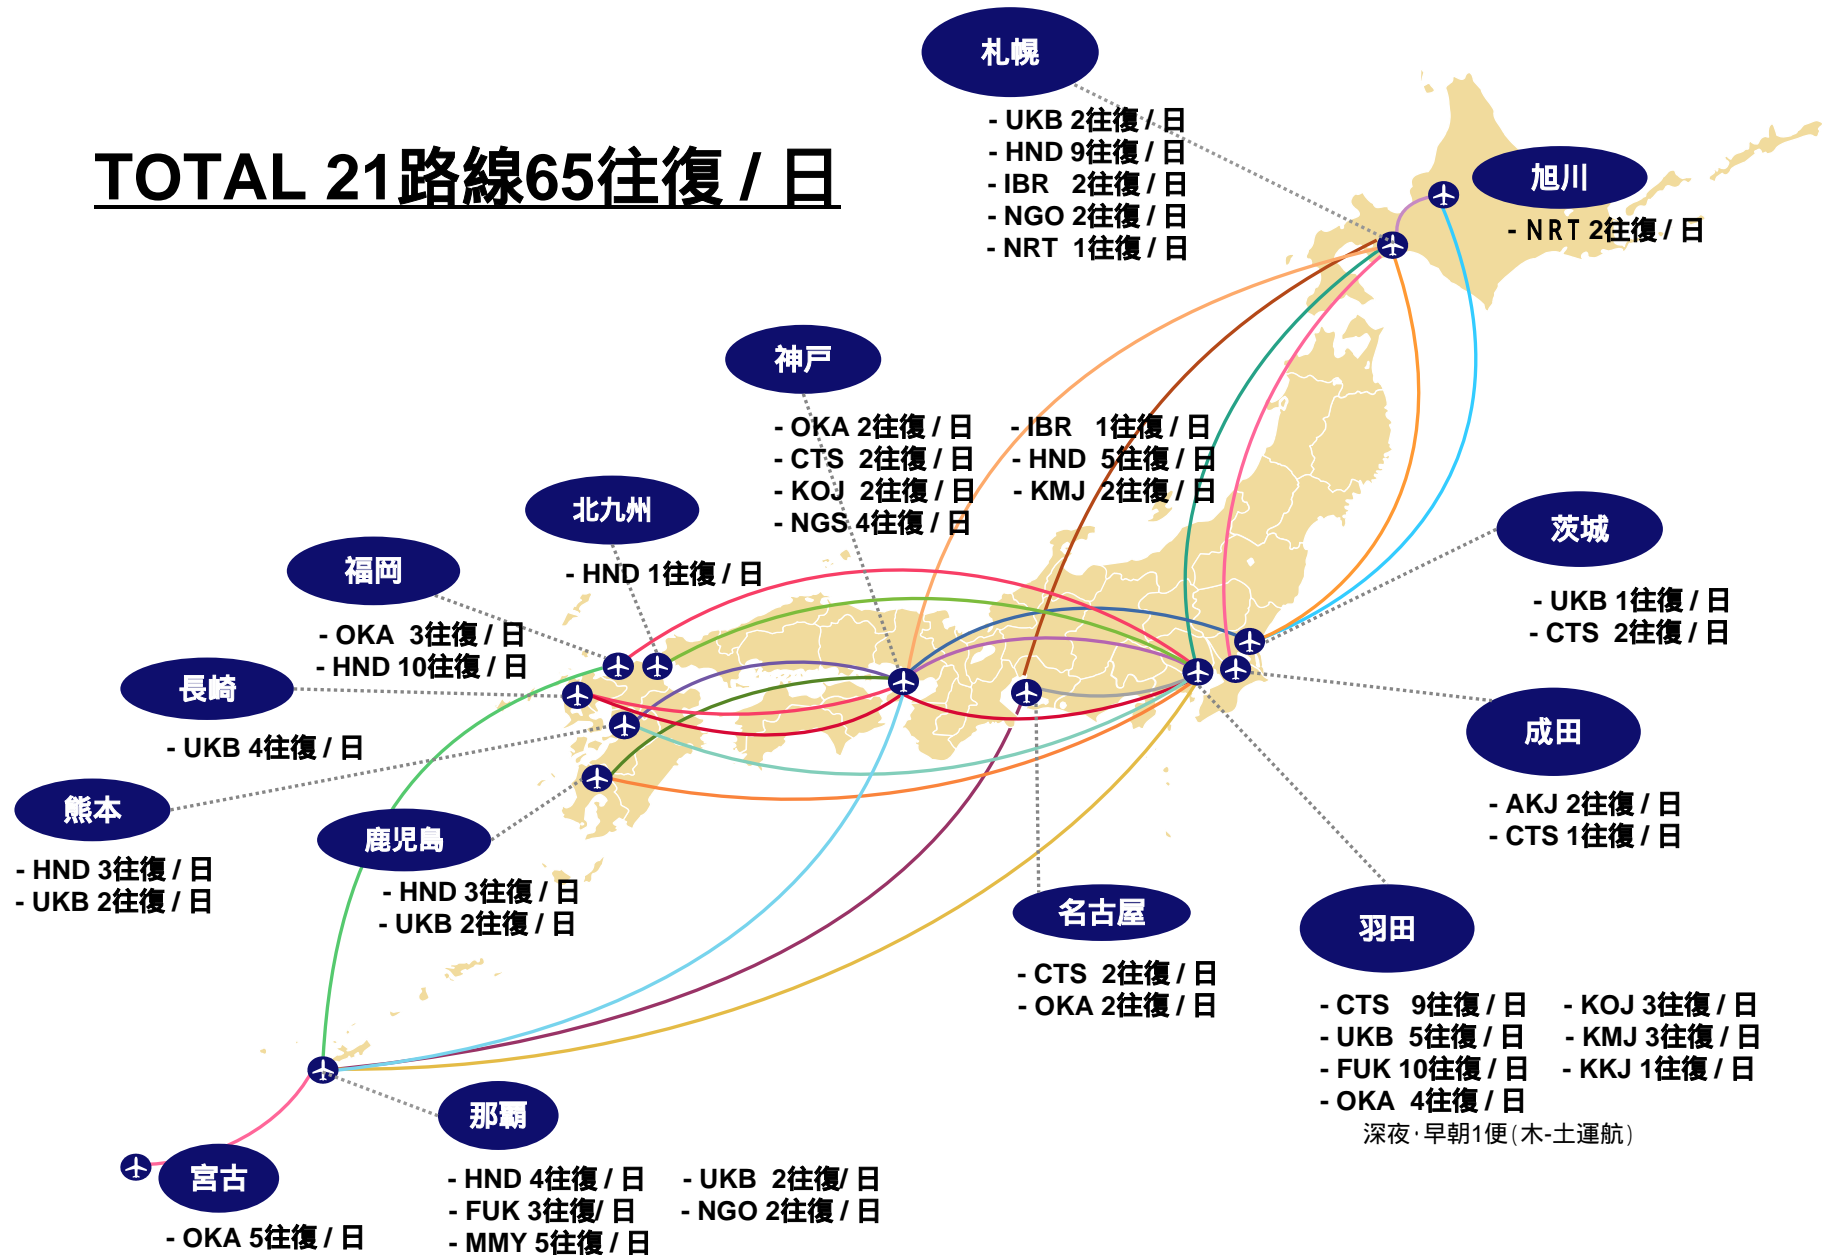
TOTAL 21路線65往復 / 日

札幌

- UKB 2往復 / 日
- HND 9往復 / 日
- IBR 2往復 / 日
- NGO 2往復 / 日
- NRT 1往復 / 日

旭川

- NRT 2往復 / 日

神戸

- OKA 2往復 / 日
- CTS 2往復 / 日
- KOJ 2往復 / 日
- NGS 4往復 / 日

- IBR 1往復 / 日
- HND 5往復 / 日
- KMJ 2往復 / 日

北九州

- HND 1往復 / 日

福岡

- OKA 3往復 / 日
- HND 10往復 / 日

長崎

- UKB 4往復 / 日

熊本

- HND 3往復 / 日
- UKB 2往復 / 日

鹿児島

- HND 3往復 / 日
- UKB 2往復 / 日

茨城

- UKB 1往復 / 日
- CTS 2往復 / 日

成田

- AKJ 2往復 / 日
- CTS 1往復 / 日

名古屋

- CTS 2往復 / 日
- OKA 2往復 / 日

羽田

- CTS 9往復 / 日
- UKB 5往復 / 日
- FUK 10往復 / 日
- OKA 4往復 / 日

- KOJ 3往復 / 日
- KMJ 3往復 / 日
- KKJ 1往復 / 日

深夜·早朝1便(木-土運航)

那覇

- HND 4往復 / 日
- FUK 3往復/ 日
- MMY 5往復 / 日

- UKB 2往復/ 日
- NGO 2往復 / 日

宮古

- OKA 5往復 / 日